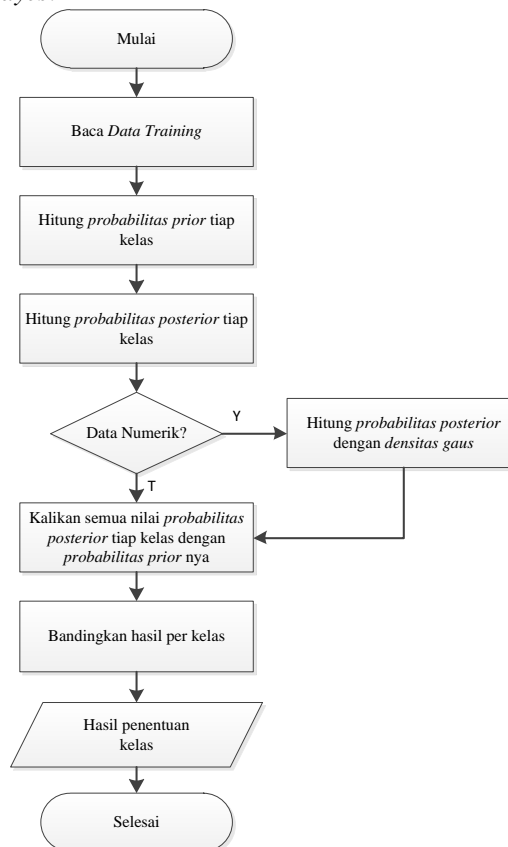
Mulai

Baca Data Training

Hitung probabilitas prior tiap kelas

Hitung probabilitas posterior tiap kelas

Data Numerik?

Y

Hitung probabilitas posterior dengan densitas gaus

T

Kalikan semua nilai probabilitas posterior tiap kelas dengan probabilitas prior nya

Bandingkan hasil per kelas

Hasil penentuan kelas

Selesai